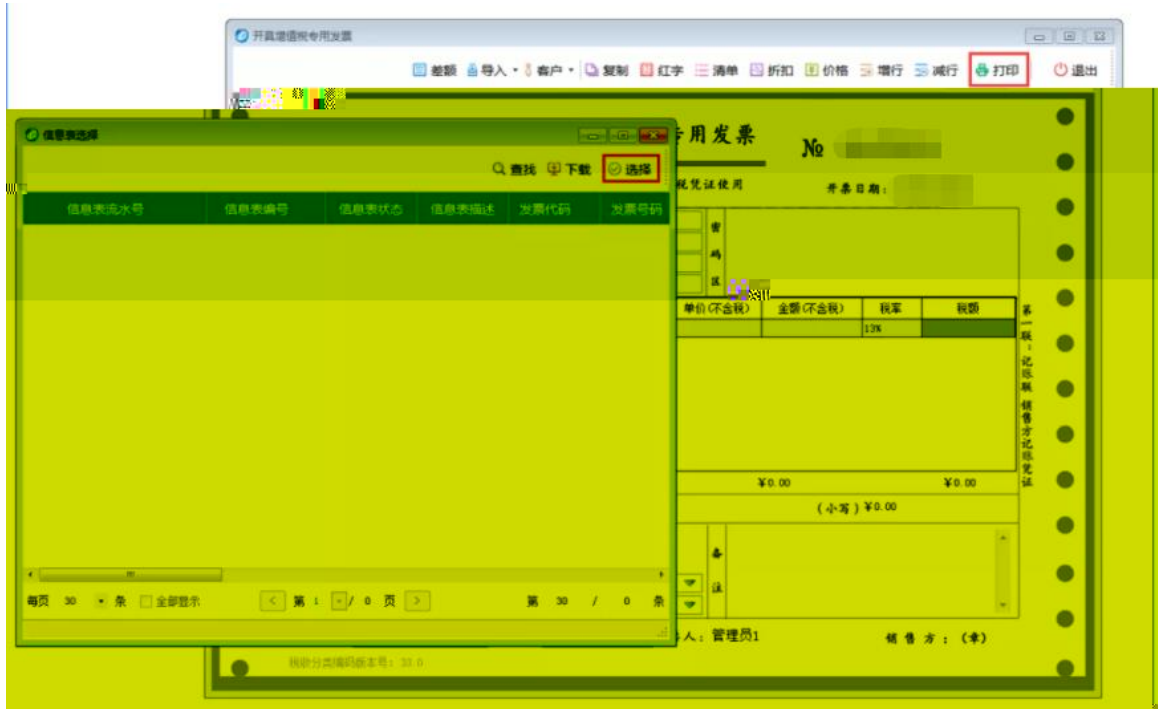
开具增值税专用发票

差额 导入 客户 复制 红字 清单 折扣 价格 增行 减行 打印 退出

信息表选择

查找 下载 选择

| 信息表流水号 | 信息表编号 | 信息表状态 | 信息表描述 | 发票代码 | 发票号码 |
|---|---|---|---|---|---|

每页 30 条 全部显示 第 1 / 0 页 第 30 / 0 条

专用发票 №

税凭证使用 开票日期：

密码区

单价(不含税) 金额(不含税) 税率 税额

13%

¥0.00 ¥0.00

(小写) ¥0.00

备注

人：管理员1 销售方：(章)

第一联：记账联 销售方记账凭证

税收分类编码版本号：30.0